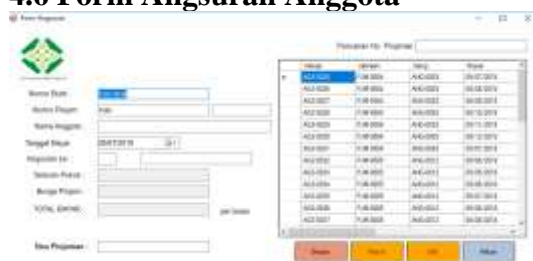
4.6 Form Angsuran Anggota

Form Angsuran

Pencarian No. Pinjaman

Nomor Bukti
Nomor Pinjam
Nama Anggota
Tanggal Bayar
Angsuran ke
Sebesar Pokok
Bunga Pinjam
TOTAL BAYAR
per bulan

Sisa Pinjaman

| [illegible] | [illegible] | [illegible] | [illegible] |
|---|---|---|---|
| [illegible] | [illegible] | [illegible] | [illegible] |

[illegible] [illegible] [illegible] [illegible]